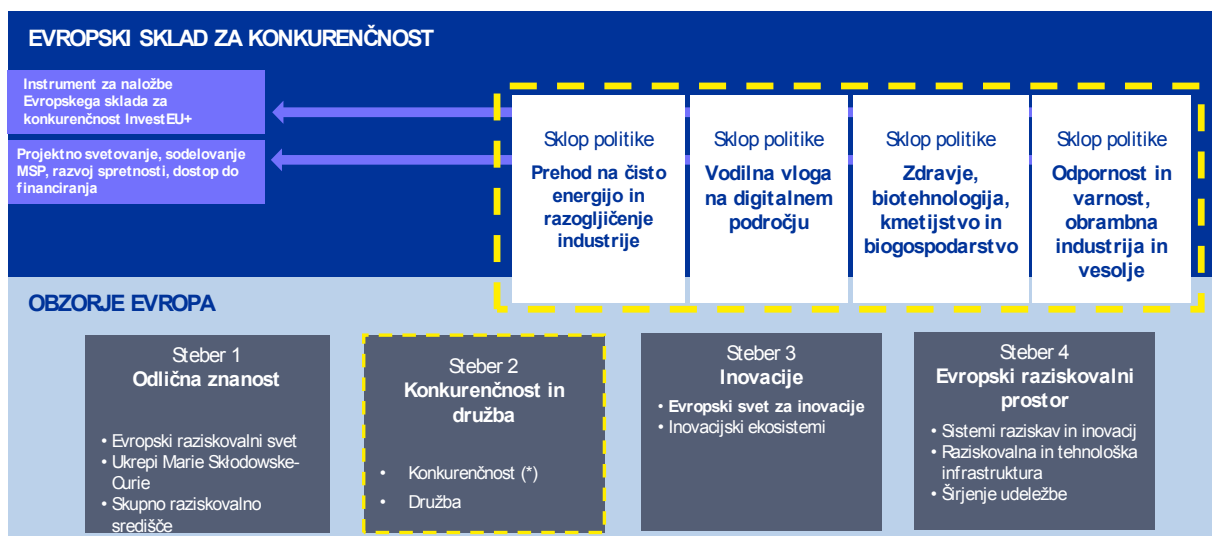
EVROPSKI SKLAD ZA KONKURENČNOST

Instrument za naložbe Evropskega sklada za konkurenčnost InvestEU+

Projektno svetovanje, sodelovanje MSP, razvoj spretnosti, dostop do financiranja

Sklop politike
Prehod na čisto energijo in razogljičenje industrije

Sklop politike
Vodilna vloga na digitalnem področju

Sklop politike
Zdravje, biotehnologija, kmetijstvo in biogospodarstvo

Sklop politike
Odpornost in varnost, obrambna industrija in vesolje

OBZORJE EVROPA

Steber 1
Odlična znanost
• Evropski raziskovalni svet
• Ukrepi Marie Skłodowske-Curie
• Skupno raziskovalno središče

Steber 2
Konkurenčnost in družba
• Konkurenčnost (*)
• Družba

Steber 3
Inovacije
• Evropski svet za inovacije
• Inovacijski ekosistemi

Steber 4
Evropski raziskovalni prostor
• Sistemi raziskav in inovacij
• Raziskovalna in tehnološka infrastruktura
• Širjenje udeležbe